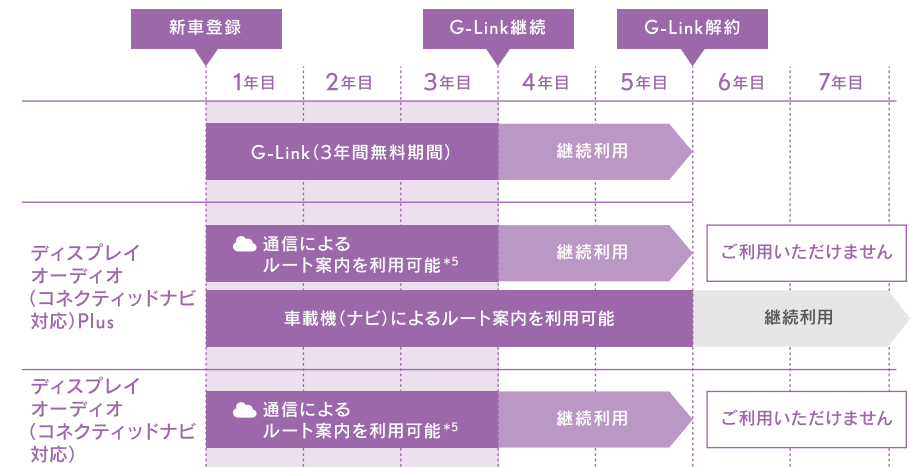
新車登録

G-Link継続

G-Link解約

| | 1年目 | 2年目 | 3年目 | 4年目 | 5年目 | 6年目 | 7年目 |
|---|---|---|---|---|---|---|---|
| | G-Link（3年間無料期間） | | | 継続利用 | | | |
| ディスプレイオーディオ（コネクティッドナビ対応）Plus | 通信によるルート案内を利用可能 *5 | | | 継続利用 | | ご利用いただけません | |
| | 車載機（ナビ）によるルート案内を利用可能 | | | | | 継続利用 | |
| ディスプレイオーディオ（コネクティッドナビ対応） | 通信によるルート案内を利用可能 *5 | | | 継続利用 | | ご利用いただけません | |